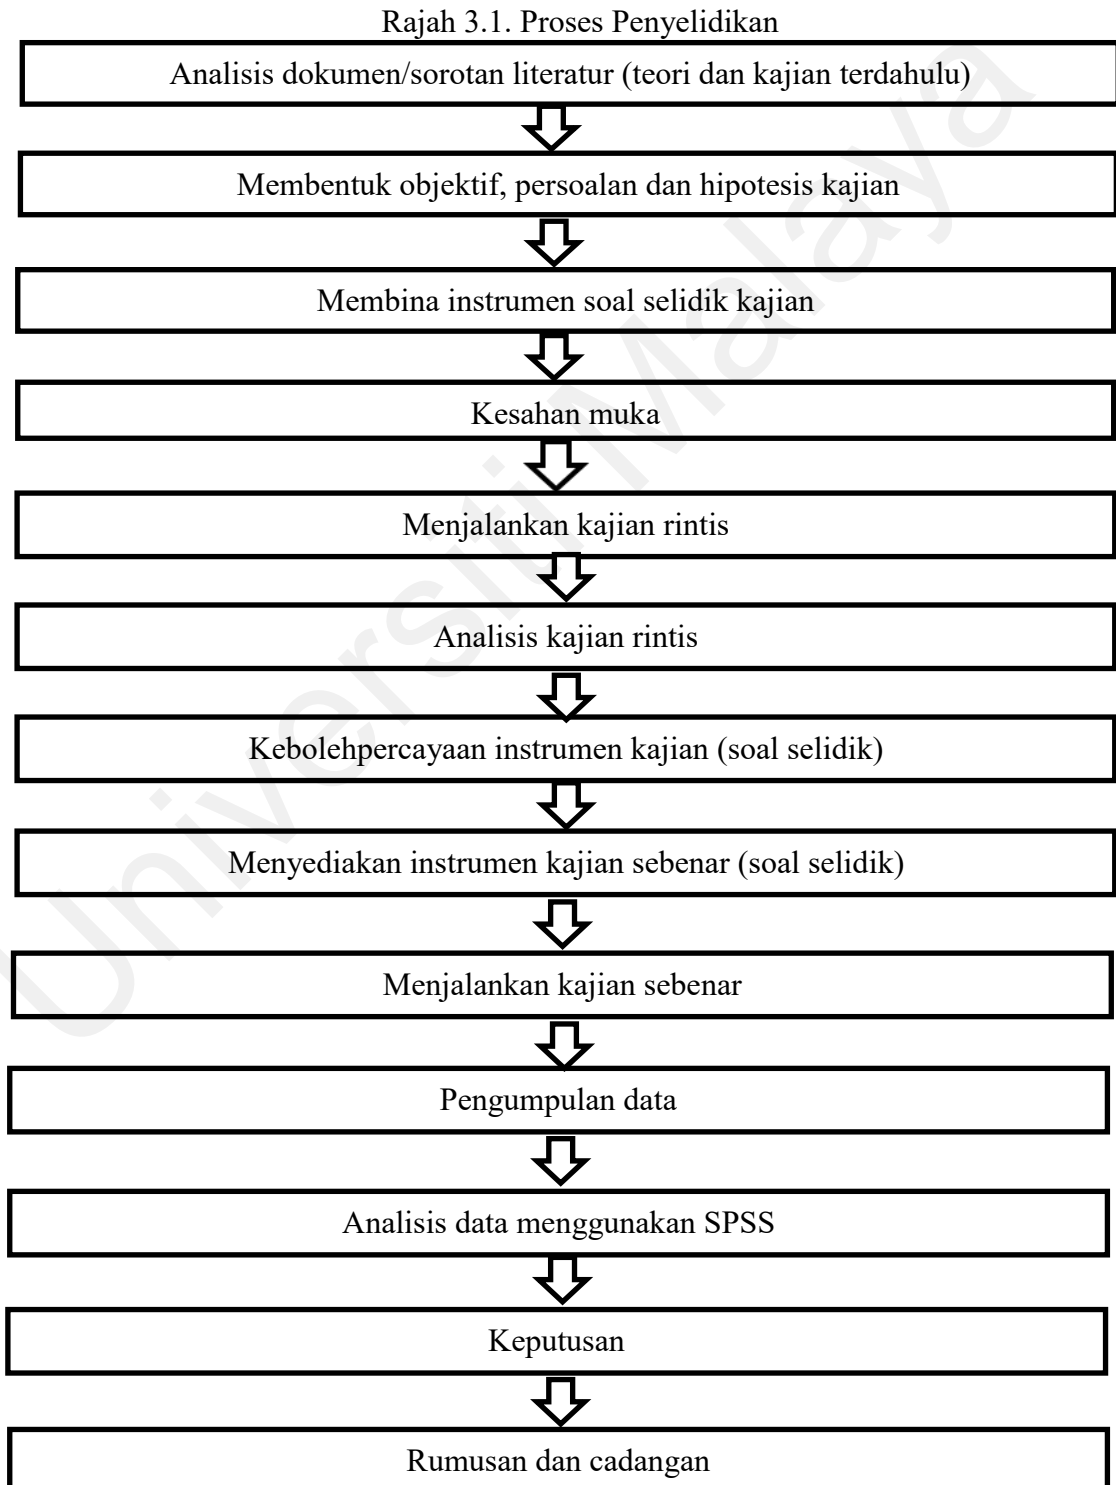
Rajah 3.1. Proses Penyelidikan

Analisis dokumen/sorotan literatur (teori dan kajian terdahulu)

Membentuk objektif, persoalan dan hipotesis kajian

Membina instrumen soal selidik kajian

Kesahan muka

Menjalankan kajian rintis

Analisis kajian rintis

Kebolehpercayaan instrumen kajian (soal selidik)

Menyediakan instrumen kajian sebenar (soal selidik)

Menjalankan kajian sebenar

Pengumpulan data

Analisis data menggunakan SPSS

Keputusan

Rumusan dan cadangan

Universiti Malaya